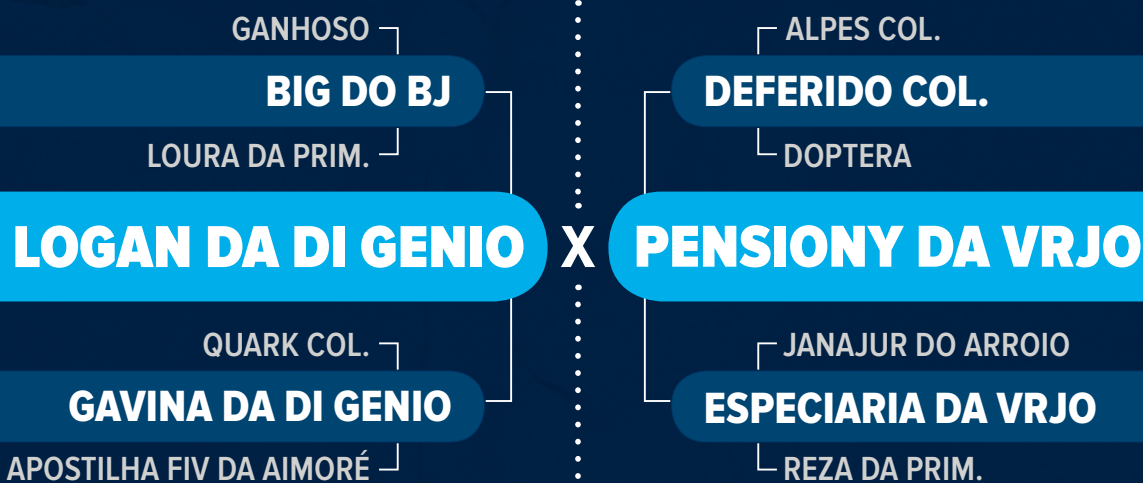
GANHOSO
BIG DO BJ
LOURA DA PRIM.
LOGAN DA DI GENIO
QUARK COL.
GAVINA DA DI GENIO
APOSTILHA FIV DA AIMORÉ

X

ALPES COL.
DEFERIDO COL.
DOPTERA
PENSIONY DA VRJO
JANAJUR DO ARROIO
ESPECIARIA DA VRJO
REZA DA PRIM.